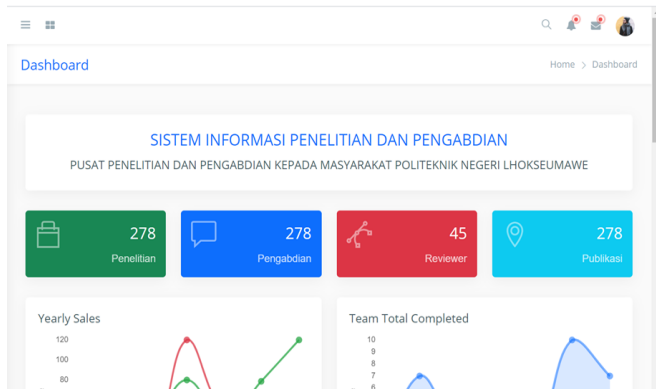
Dashboard

Home > Dashboard

SISTEM INFORMASI PENELITIAN DAN PENGABDIAN

PUSAT PENELITIAN DAN PENGABDIAN KEPADA MASYARAKAT POLITEKNIK NEGERI LHOKSEUMAWE

278
Penelitian

278
Pengabdian

45
Reviewer

278
Publikasi

Yearly Sales

120
100
80

Team Total Completed

10
9
8
7
6